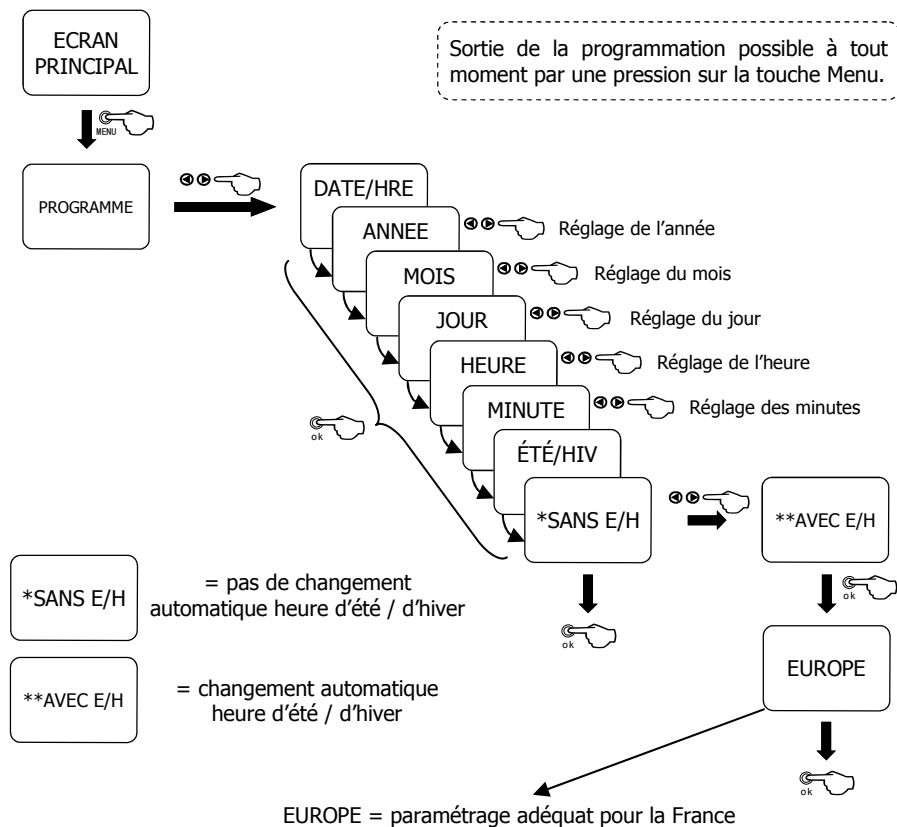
ECRAN PRINCIPAL

Sortie de la programmation possible à tout moment par une pression sur la touche Menu.

MENU

PROGRAMME

DATE/HRE

ANNEE

Réglage de l'année

MOIS

Réglage du mois

JOUR

Réglage du jour

HEURE

Réglage de l'heure

MINUTE

Réglage des minutes

ok

ÉTÉ/HIV

*SANS E/H

**AVEC E/H

ok

*SANS E/H

= pas de changement automatique heure d'été / d'hiver

ok

EUROPE

**AVEC E/H

= changement automatique heure d'été / d'hiver

ok

EUROPE = paramétrage adéquat pour la France